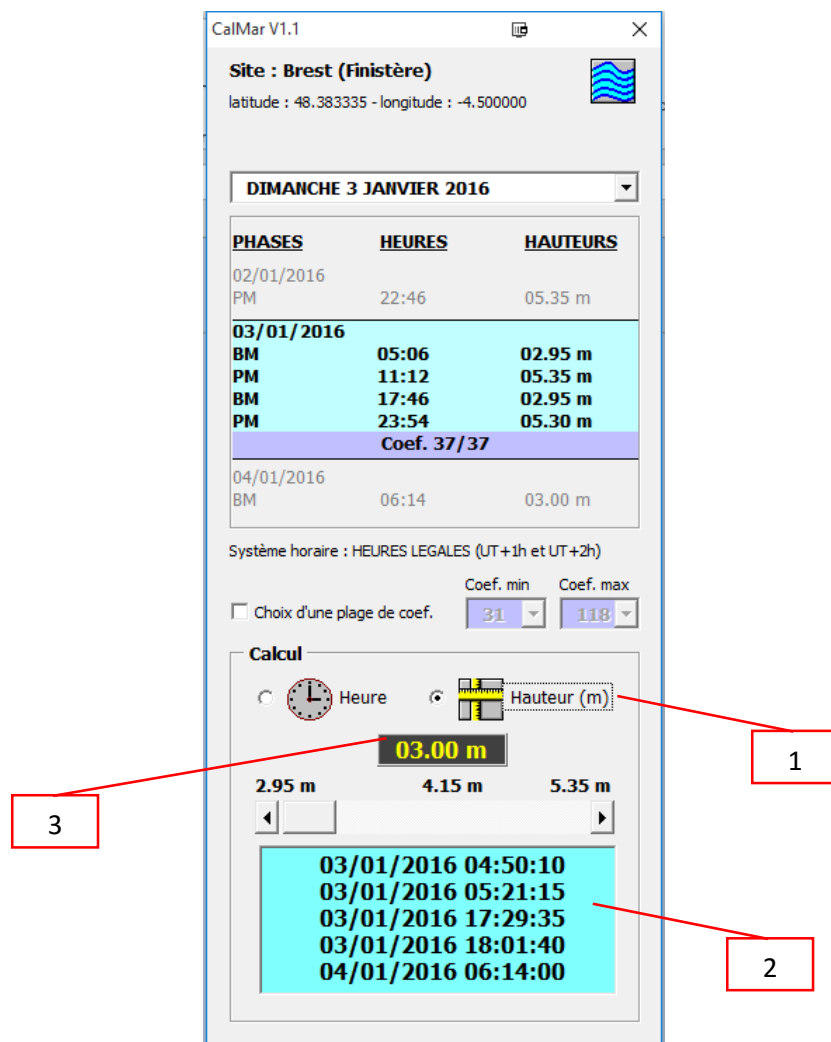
CalMar V1.1

Site : Brest (Finistère)
latitude : 48.383335 - longitude : -4.500000

DIMANCHE 3 JANVIER 2016

| PHASES | HEURES | HAUTEURS |
|---|---|---|
| 02/01/2016 | | |
| PM | 22:46 | 05.35 m |
| 03/01/2016 | | |
| BM | 05:06 | 02.95 m |
| PM | 11:12 | 05.35 m |
| BM | 17:46 | 02.95 m |
| PM | 23:54 | 05.30 m |
| Coef. 37/37 | | |
| 04/01/2016 | | |
| BM | 06:14 | 03.00 m |

Système horaire : HEURES LEGALES (UT+1h et UT+2h)

Coef. min Coef. max
Choix d'une plage de coef. 31 118

Calcul
Heure
Hauteur (m)
1
03.00 m
3
2.95 m 4.15 m 5.35 m

03/01/2016 04:50:10
03/01/2016 05:21:15
03/01/2016 17:29:35
03/01/2016 18:01:40
04/01/2016 06:14:00
2